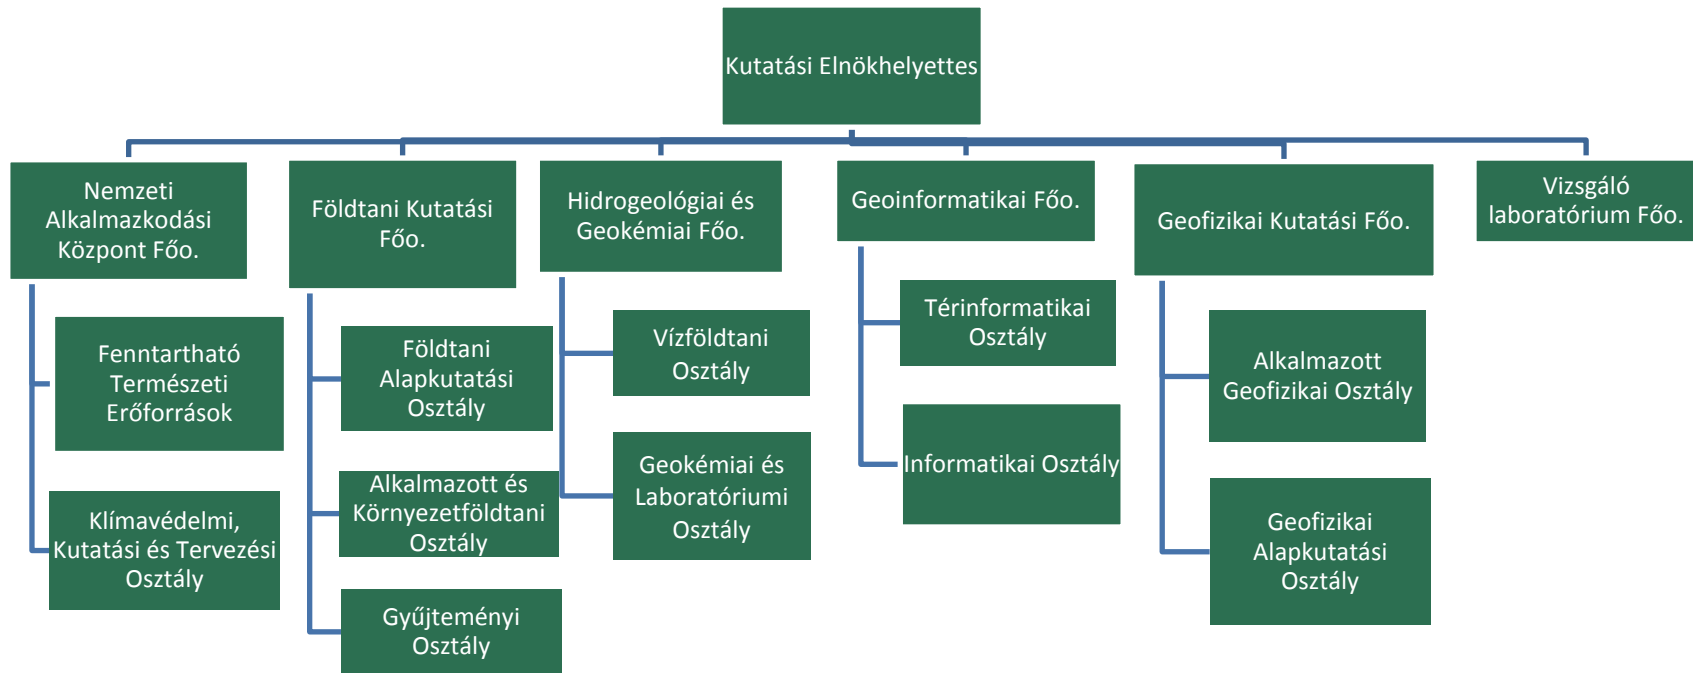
Kutatási Elnökhelyettes

Nemzeti Alkalmazkodási Központ Főo.

Fenntartható Természeti Erőforrások

Klímavédelmi, Kutatási és Tervezési Osztály

Földtani Kutatási Főo.

Földtani Alapkutatási Osztály

Alkalmazott és Környezetföldtani Osztály

Gyűjteményi Osztály

Hidrogeológiai és Geokémiai Főo.

Vízföldtani Osztály

Geokémiai és Laboratóriumi Osztály

Geoinformatikai Főo.

Térinformatikai Osztály

Informatikai Osztály

Geofizikai Kutatási Főo.

Alkalmazott Geofizikai Osztály

Geofizikai Alapkutatási Osztály

Vizsgáló laboratórium Főo.